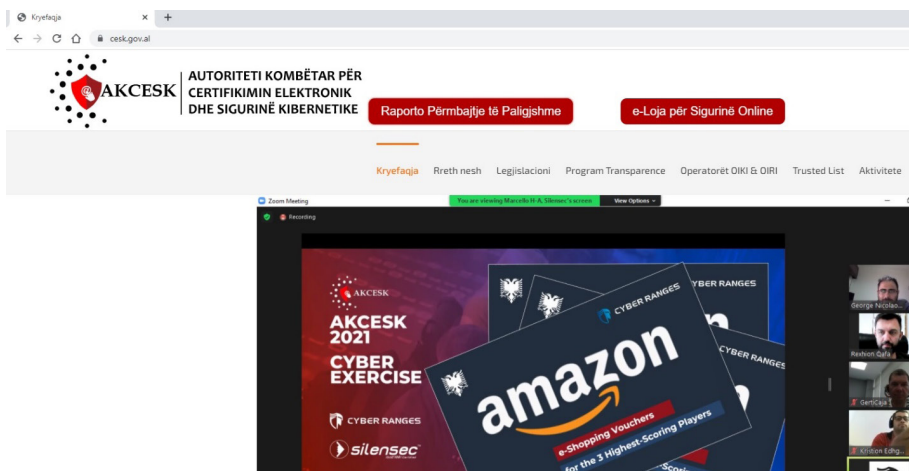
Kryefaqja × +

cesk.gov.al

AKCESK

AUTORITETI KOMBËTAR PËR CERTIFIKIMIN ELEKTRONIK DHE SIGURINË KIBERNETIKE

Raporto Përmbajtje të Paligjshme

e-Loja për Sigurinë Online

Kryefaqja Rreth nesh Legjislacioni Program Transparence Operatorët OIKI & OIRI Trusted List Aktivitete

Zoom Meeting

You are viewing Marcello H-A, Silensec's screen View Options

Recording

AKCESK

AKCESK 2021 CYBER EXERCISE

CYBER RANGES

silensec

CYBER RANGES

CYBER RANGES

CYBER RANGES

amazon

e-Shopping Vouchers

for the 3 Highest-Scoring Players

George Nicolao...

Rexhon Qafa

GertiCaja

Kristion Edhg...